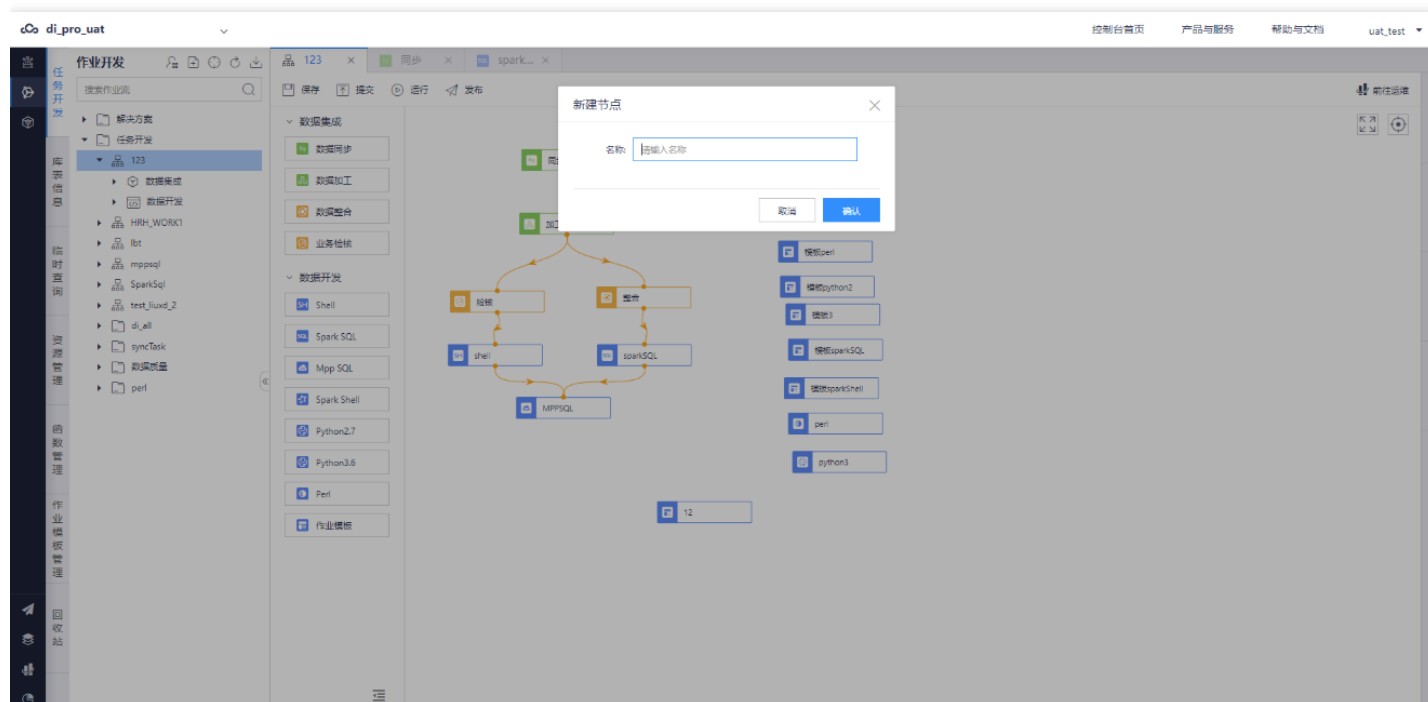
di_pro_uat

控制台首页 产品与服务 帮助与文档 uat_test

任务开发

库表信息

临时查询

资源管理

函数管理

作业模板管理

回收站

作业开发

搜索作业流

解决方案
任务开发
123
数据集成
数据开发
HRH_WORK1
lbt
mppsql
SparkSql
test_liuxd_2
di_all
syncTask
数据质量
perl

123 同步 spark...

保存 提交 运行 发布

前往运维

数据集成
数据同步
数据加工
数据整合
业务检核

数据开发
Shell
Spark SQL
Mpp SQL
Spark Shell
Python2.7
Python3.6
Perl
作业模板

同步
加工
检核
整合
shell
sparkSQL
MPPSQL
模板perl
模板python2
模板3
模板sparkSQL
模板sparkShell
perl
python3
12

新建节点

名称: 请输入名称

取消 确认